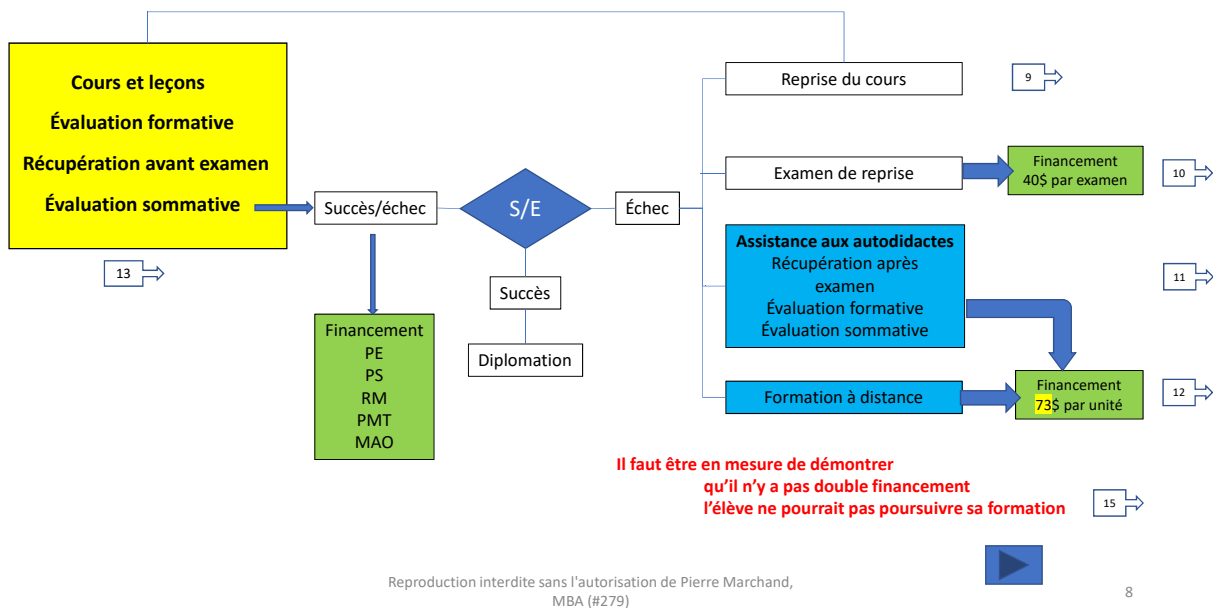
Cours et leçons
Évaluation formative
Récupération avant examen
Évaluation sommative

13

Succès/échec

Financement
PE
PS
RM
PMT
MAO

S/E

Succès

Diplomation

Échec

Reprise du cours

9

Examen de reprise

Financement
40$ par examen

10

Assistance aux autodidactes
Récupération après examen
Évaluation formative
Évaluation sommative

11

Formation à distance

Financement
73$ par unité

12

Il faut être en mesure de démontrer
qu'il n'y a pas double financement
l'élève ne pourrait pas poursuivre sa formation

15

Reproduction interdite sans l'autorisation de Pierre Marchand, MBA (#279)

8